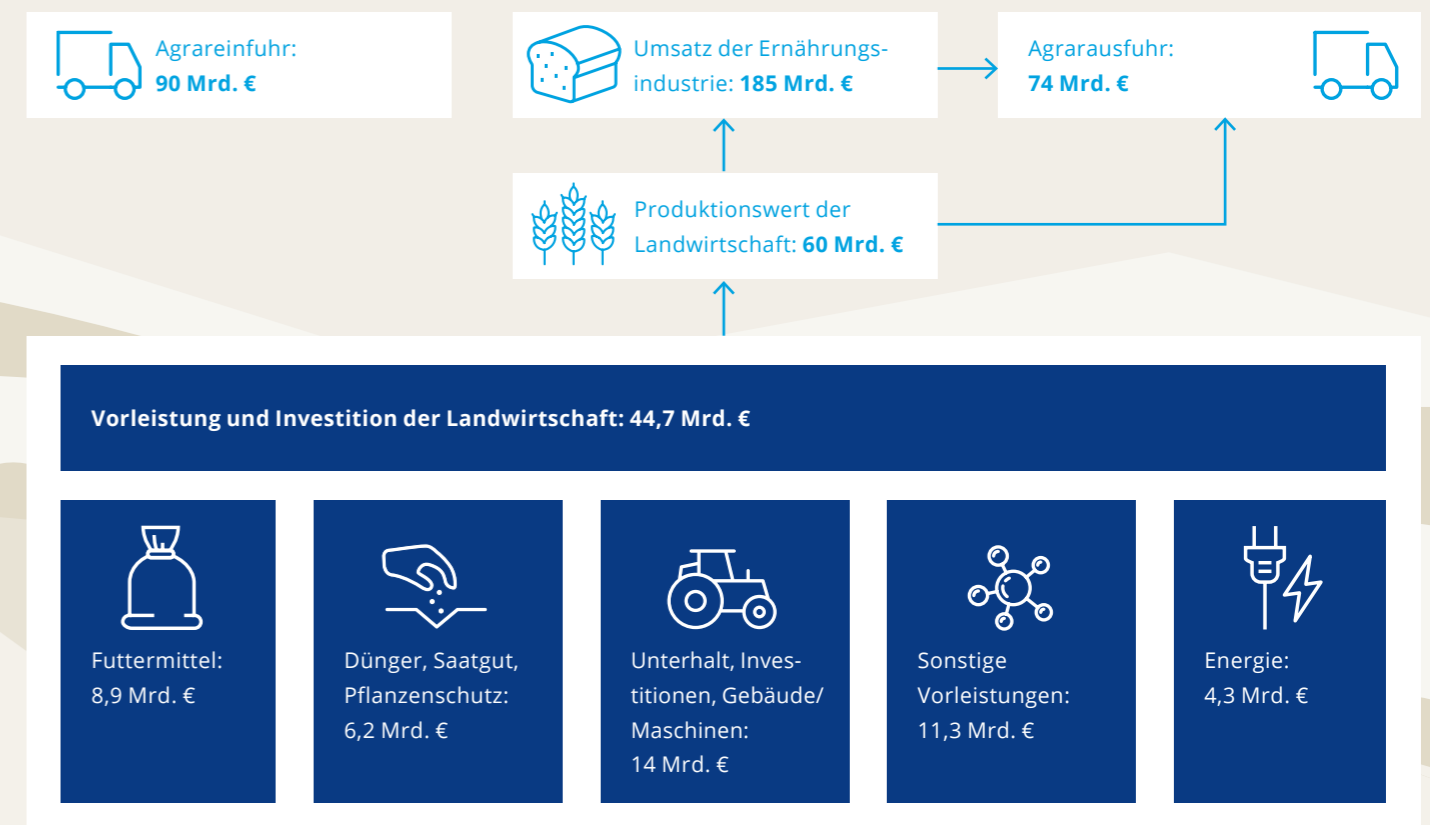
Agrareinfuhr:
**90 Mrd. €**

Umsatz der Ernährungsindustrie: **185 Mrd. €**

Agrarausfuhr:
**74 Mrd. €**

Produktionswert der Landwirtschaft: **60 Mrd. €**

**Vorleistung und Investition der Landwirtschaft: 44,7 Mrd. €**

Futtermittel:
8,9 Mrd. €

Dünger, Saatgut, Pflanzenschutz:
6,2 Mrd. €

Unterhalt, Investitionen, Gebäude/ Maschinen:
14 Mrd. €

Sonstige Vorleistungen:
11,3 Mrd. €

Energie:
4,3 Mrd. €